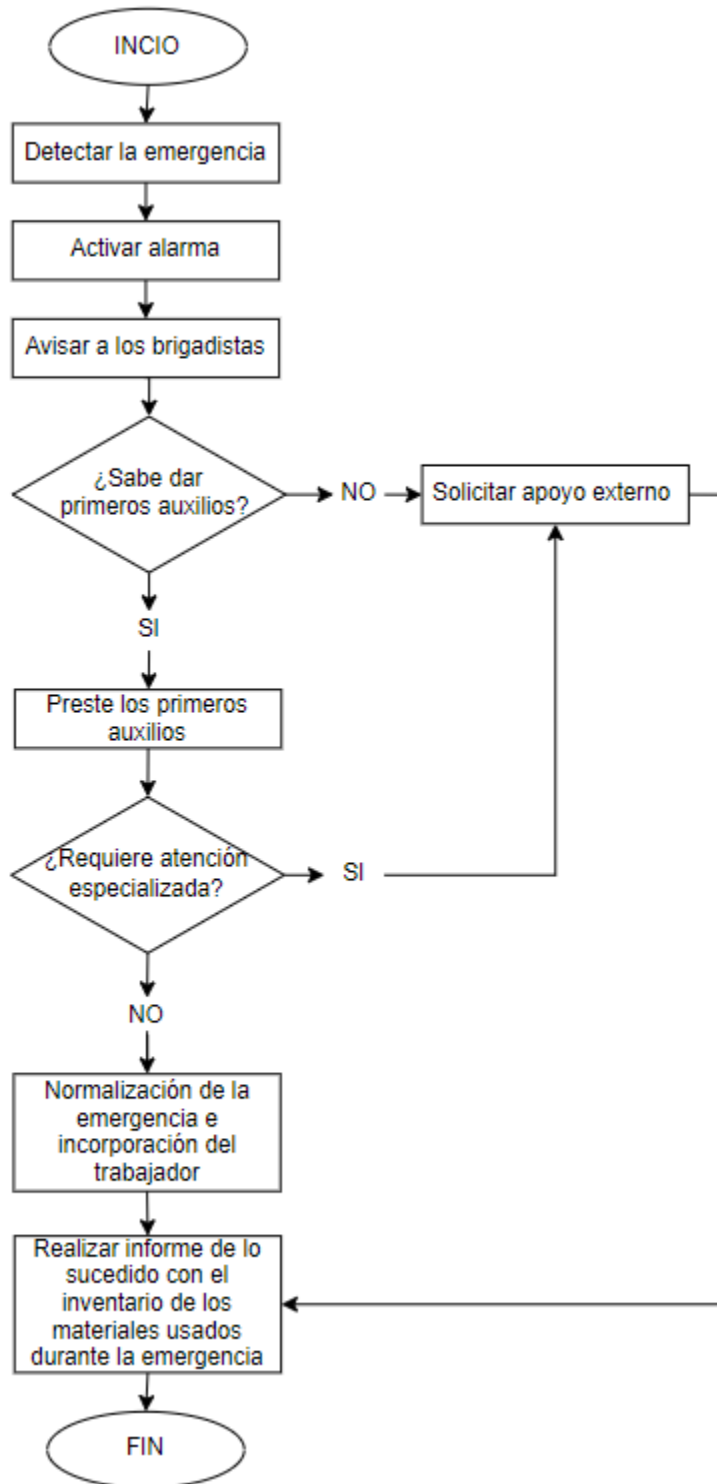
INCIO

Detectar la emergencia

Activar alarma

Avisar a los brigadistas

¿Sabe dar primeros auxilios?

NO

Solicitar apoyo externo

SI

Preste los primeros auxilios

¿Requiere atención especializada?

SI

NO

Normalización de la emergencia e incorporación del trabajador

Realizar informe de lo sucedido con el inventario de los materiales usados durante la emergencia

FIN